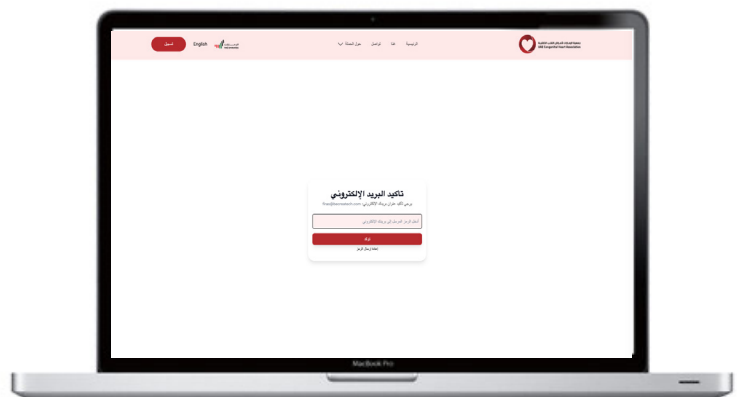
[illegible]
UAE Congenital Heart Association

الرئيسية هنا تواصل حول الجمعية

English

تسجيل

تأكيد البريد الإلكتروني

يرجى تأكيد عنوان بريدك الإلكتروني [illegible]

أدخل الرمز المرسل إلى بريدك الإلكتروني

تأكيد

إعادة إرسال الرمز

MacBook Pro